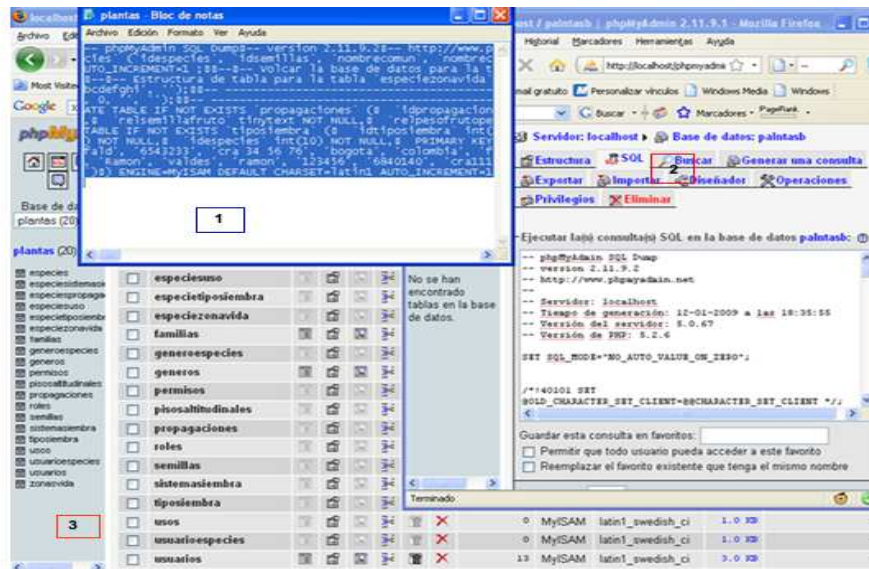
localhost

plantas - Bloc de notas

Archivo Edición Formato Ver Ayuda

-- phpMyAdmin SQL Dump-- version 2.11.9.2-- http://www.p
cies' ('idespecies', 'idsemillas', 'nombrecomun', 'nombrec
AUTO_INCREMENT=1 ;-- Volcar la base de datos para la t
-- Estructura de tabla para la tabla 'especiezonavida
bcdefghi', ...
ATE TABLE IF NOT EXISTS 'propagaciones' ( 'idpropagacion
'relsemillafruto' tinytext NOT NULL, 'relpesofrutope
TABLE IF NOT EXISTS 'tiposiembra' ( 'idtiposiembra' int(
NOT NULL, 'idespecies' int(10) NOT NULL, PRIMARY KEY
'ald', '6543233', 'cra 34 56 76', 'bogota', 'colombia', 'r
'Ramon', 'valdes', 'ramon', '123456', '6840140', 'cra11
)) ENGINE=MyISAM DEFAULT CHARSET=latin1 AUTO_INCREMENT=1

1

localhost / paintasb | phpMyAdmin 2.11.9.1 - Mozilla Firefox

Archivo Editar Historial Marcadores Herramientas Ayuda

http://localhost/phpmyadmi

Most Visited

mail gratuito Personalizar vínculos Windows Media Windows

Google

Buscar Marcadores PageRank

phpMyAdmin

Base de datos
plantas (20)

plantas (20)

especies
especiesistemasiembra
especiespropagaciones
especiesuso
especietiposiembra
especiezonavida
familias
generoespecies
generos
permisos
pisosaltitudinales
propagaciones
roles
semillas
sistemasiembra
tiposiembra
usos
usuarioespecies
usuarios
zonasvida

3

Servidor: localhost ▸ Base de datos: paintasb

Estructura SQL Buscar Generar una consulta
Exportar Importar Diseñador Operaciones
Privilegios Eliminar

2

Ejecutar la(s) consulta(s) SQL en la base de datos paintasb:

-- phpMyAdmin SQL Dump
-- version 2.11.9.2
-- http://www.phpmyadmin.net
--
-- Servidor: localhost
-- Tiempo de generación: 12-01-2009 a las 18:35:55
-- Versión del servidor: 5.0.67
-- Versión de PHP: 5.2.6

SET SQL_MODE="NO_AUTO_VALUE_ON_ZERO";

/*!40101 SET
@OLD_CHARACTER_SET_CLIENT=@@CHARACTER_SET_CLIENT */;

Guardar esta consulta en favoritos:
Permitir que todo usuario pueda acceder a este favorito
Reemplazar el favorito existente que tenga el mismo nombre

No se han encontrado tablas en la base de datos.

Terminado

especiesuso
especietiposiembra
especiezonavida
familias
generoespecies
generos
permisos
pisosaltitudinales
propagaciones
roles
semillas
sistemasiembra
tiposiembra
usos 0 MyISAM latin1_swedish_ci 1.0 KB
usuarioespecies 0 MyISAM latin1_swedish_ci 1.0 KB
usuarios 13 MyISAM latin1_swedish_ci 3.0 KB